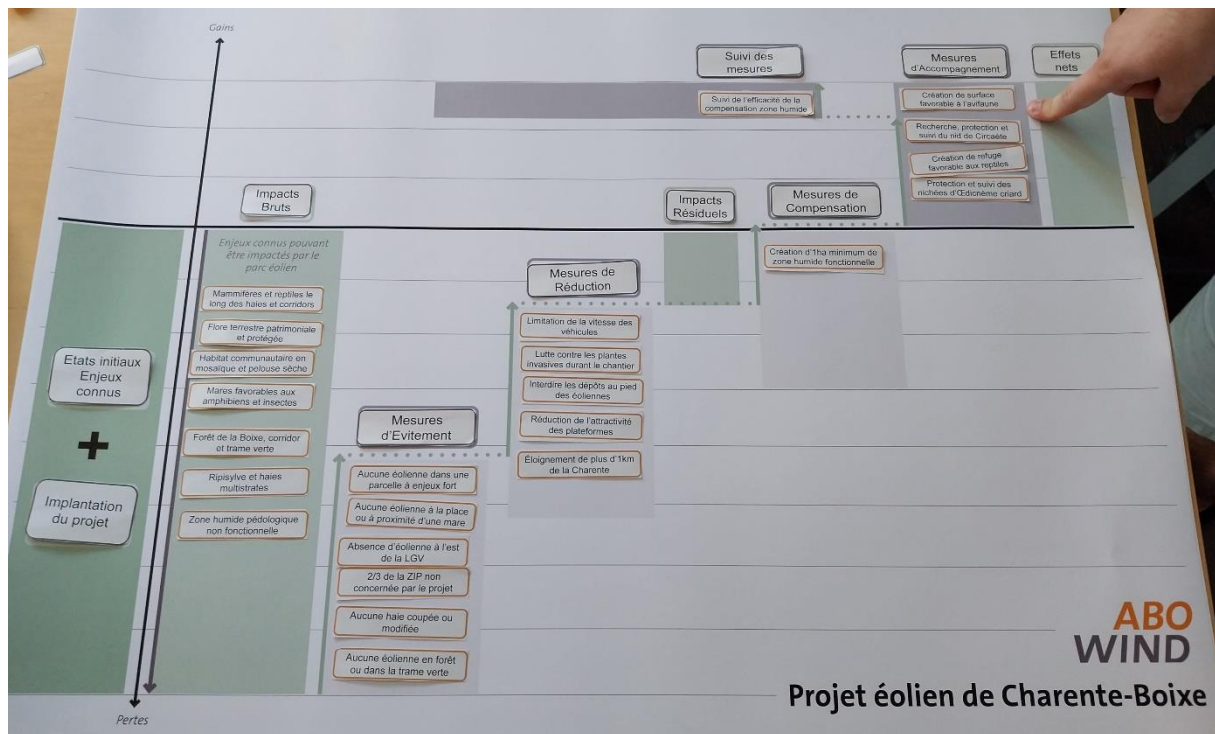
Gains

Suivi des mesures

Suivi de l'efficacité de la compensation zone humide

Mesures d'Accompagnement

Création de surface favorable à l'avifaune

Recherche, protection et suivi du nid de Circaète

Création de refuge favorable aux reptiles

Protection et suivi des nichées d'Œdicnème criard

Effets nets

Impacts Bruts

Impacts Résiduels

Mesures de Compensation

Création d'1ha minimum de zone humide fonctionnelle

Enjeux connus pouvant être impactés par le parc éolien

Mammifères et reptiles le long des haies et corridors

Flore terrestre patrimoniale et protégée

Habitat communautaire en mosaïque et pelouse sèche

Mares favorables aux amphibiens et insectes

Forêt de la Boixe, corridor et trame verte

Ripisylve et haies multistrates

Zone humide pédologique non fonctionnelle

Mesures de Réduction

Limitation de la vitesse des véhicules

Lutte contre les plantes invasives durant le chantier

Interdire les dépôts au pied des éoliennes

Réduction de l'attractivité des plateformes

Éloignement de plus d'1km de la Charente

Etats initiaux Enjeux connus

+

Implantation du projet

Mesures d'Evitement

Aucune éolienne dans une parcelle à enjeux fort

Aucune éolienne à la place ou à proximité d'une mare

Absence d'éolienne à l'est de la LGV

2/3 de la ZIP non concernée par le projet

Aucune haie coupée ou modifiée

Aucune éolienne en forêt ou dans la trame verte

ABO WIND

Projet éolien de Charente-Boixe

Pertes